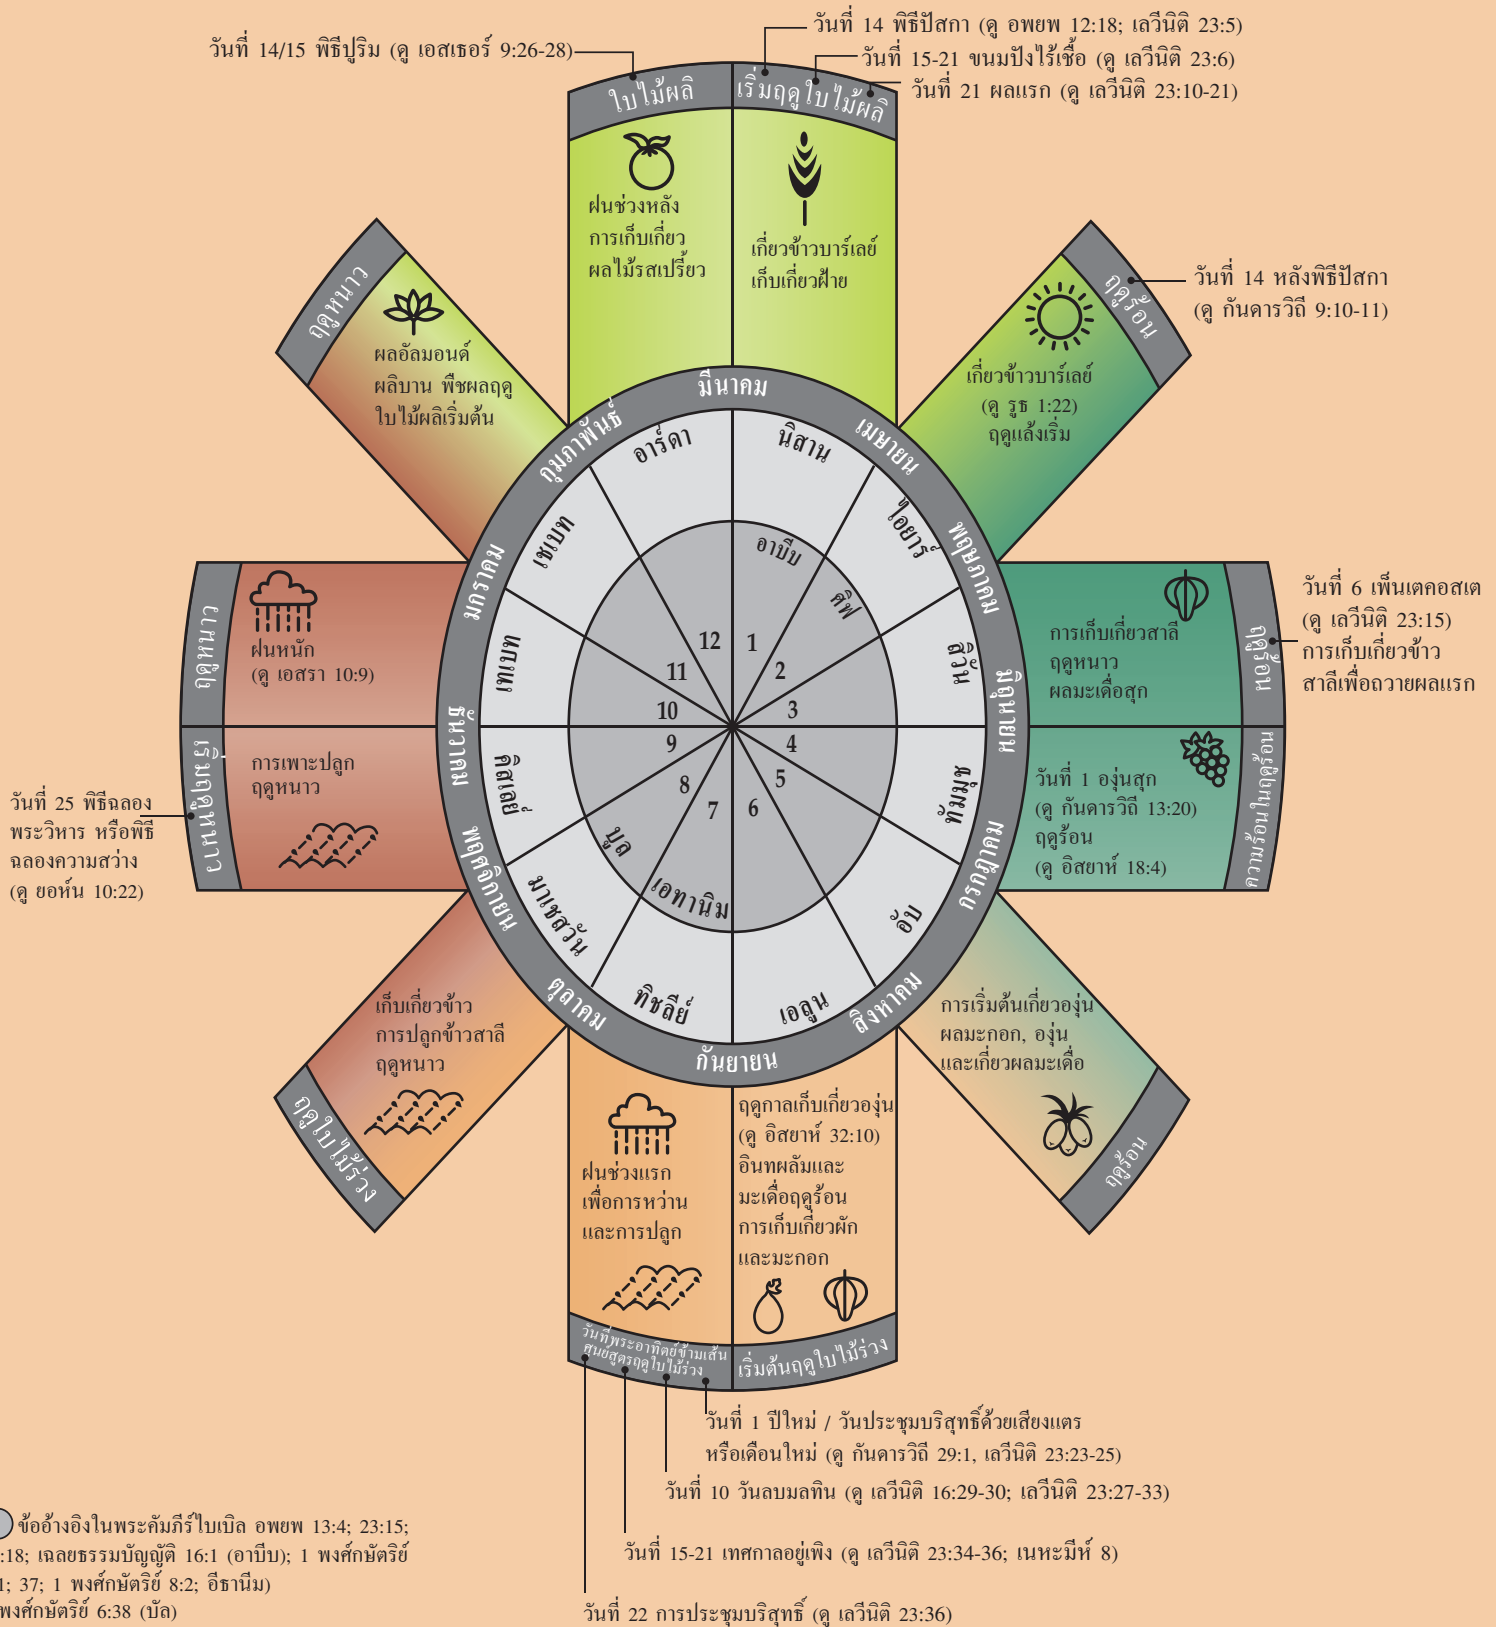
วันที่ 14 พิธีปัสกา (ดู อพยพ 12:18; เลวีนิติ 23:5)
วันที่ 14/15 พิธีปูริม (ดู เอสเธอร์ 9:26-28)
วันที่ 15-21 ขนมปังไร้เชื้อ (ดู เลวีนิติ 23:6)
วันที่ 21 ผลแรก (ดู เลวีนิติ 23:10-21)

ใบไม้ผลิ
เริ่มฤดูใบไม้ผลิ

ฝนช่วงหลัง การเก็บเกี่ยว ผลไม้รสเปรี้ยว

เกี่ยวข้าวบาร์เลย์ เก็บเกี่ยวฝ้าย

ฤดูร้อน
วันที่ 14 หลังพิธีปัสกา (ดู กันดารวิถี 9:10-11)

เกี่ยวข้าวบาร์เลย์ (ดู รูธ 1:22) ฤดูแล้งเริ่ม

ฤดูหนาว
ผลอัลมอนด์ ผลิบาน พืชผลฤดู ใบไม้ผลิเริ่มต้น

มีนาคม
เมษายน
พฤษภาคม
มิถุนายน
กรกฎาคม
สิงหาคม
กันยายน
ตุลาคม
พฤศจิกายน
ธันวาคม
มกราคม
กุมภาพันธ์

นิสาน
ไอยาร์
สิวัน
ทัมมุส
อับ
เอลูล
ทิชลีย์
มาเหสวัน
คิสเลฟ
เทเบท
เชบัท
อาร์ดา

อาบีบ
ศิฟ
เอทานิม
บูล

1 2 3 4 5 6 7 8 9 10 11 12

ฤดูหนาว
ฝนหนัก (ดู เอสรา 10:9)

ฤดูร้อน
วันที่ 6 เพ็นเตคอสเต (ดู เลวีนิติ 23:15) การเก็บเกี่ยวข้าวสาลีเพื่อถวายผลแรก

การเก็บเกี่ยวสาลี ฤดูหนาว ผลมะเดื่อสุก

ฤดูหนาว
การเพาะปลูก ฤดูหนาว

วันที่ 25 พิธีฉลองพระวิหาร หรือพิธีฉลองความสว่าง (ดู ยอห์น 10:22)

ความร้อนในฤดูร้อน
วันที่ 1 องุ่นสุก (ดู กันดารวิถี 13:20) ฤดูร้อน (ดู อิสยาห์ 18:4)

เก็บเกี่ยวข้าว การปลูกข้าวสาลี ฤดูหนาว

ฤดูใบไม้ร่วง

การเริ่มต้นเกี่ยวองุ่น ผลมะกอก, องุ่น และเกี่ยวผลมะเดื่อ

ฤดูร้อน

ฝนช่วงแรก เพื่อการหว่าน และการปลูก

ฤดูกาลเก็บเกี่ยวองุ่น (ดู อิสยาห์ 32:10) อินทผลัมและมะเดื่อฤดูร้อน การเก็บเกี่ยวผัก และมะกอก

วันที่พระอาทิตย์ข้ามเส้นศูนย์สูตรฤดูใบไม้ร่วง
เริ่มต้นฤดูใบไม้ร่วง

วันที่ 1 ปีใหม่ / วันประชุมบริสุทธิ์ด้วยเสียงแตร หรือเดือนใหม่ (ดู กันดารวิถี 29:1, เลวีนิติ 23:23-25)
วันที่ 10 วันลบมลทิน (ดู เลวีนิติ 16:29-30; เลวีนิติ 23:27-33)
วันที่ 15-21 เทศกาลอยู่เพิง (ดู เลวีนิติ 23:34-36; เนหะมีห์ 8)
วันที่ 22 การประชุมบริสุทธิ์ (ดู เลวีนิติ 23:36)

ข้ออ้างอิงในพระคัมภีร์ไบเบิล อพยพ 13:4; 23:15; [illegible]:18; เฉลยธรรมบัญญัติ 16:1 (อาบีบ); 1 พงศ์กษัตริย์ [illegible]1; 37; 1 พงศ์กษัตริย์ 8:2; อีธานีม) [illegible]พงศ์กษัตริย์ 6:38 (บัล)